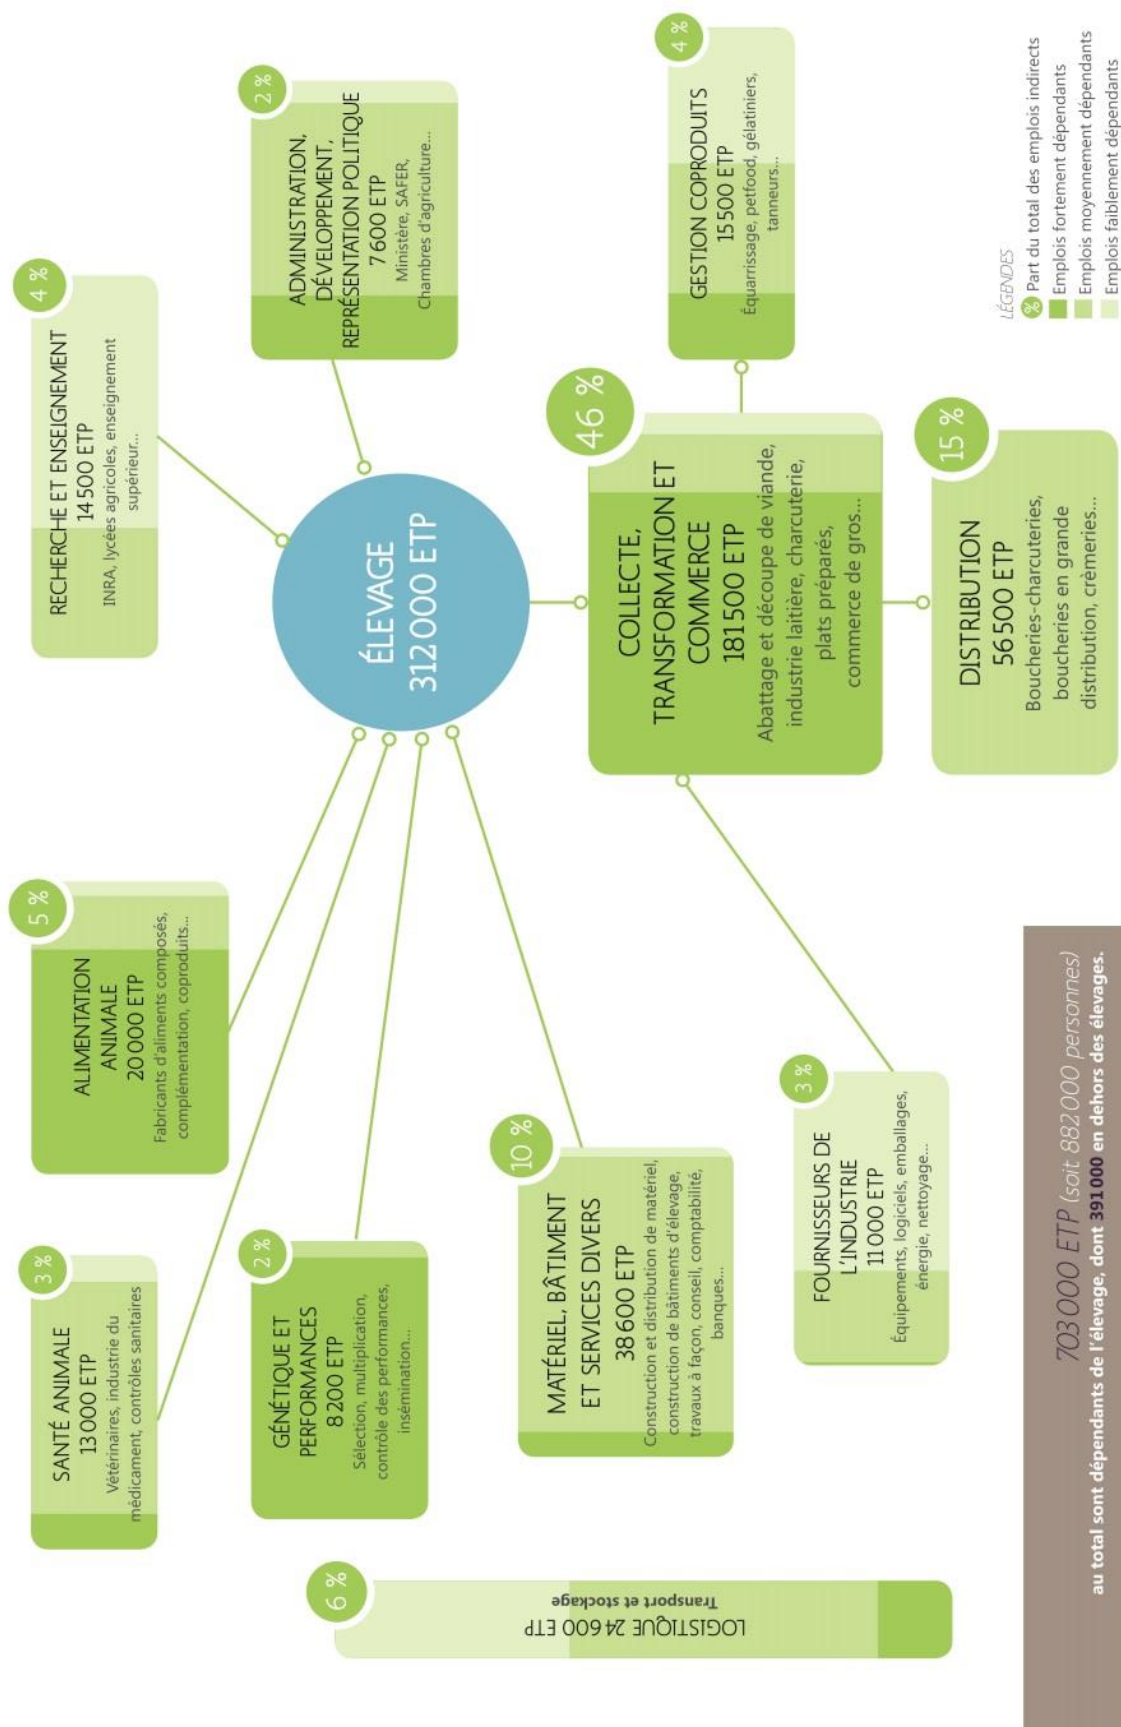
ÉLEVAGE
312 000 ETP

4 %
RECHERCHE ET ENSEIGNEMENT
14 500 ETP
INRA, lycées agricoles, enseignement supérieur...

2 %
ADMINISTRATION, DÉVELOPPEMENT, REPRÉSENTATION POLITIQUE
7 600 ETP
Ministère, SAFER, Chambres d'agriculture...

4 %
GESTION COPRODUITS
15 500 ETP
Équarrissage, petfood, gélatiniers, tanneurs...

46 %
COLLECTE, TRANSFORMATION ET COMMERCE
181 500 ETP
Abattage et découpe de viande, industrie laitière, charcuterie, plats préparés, commerce de gros...

15 %
DISTRIBUTION
56 500 ETP
Boucheries-charcuteries, boucheries en grande distribution, crèmeries...

LÉGENDES
% Part du total des emplois indirects
Emplois fortement dépendants
Emplois moyennement dépendants
Emplois faiblement dépendants

5 %
ALIMENTATION ANIMALE
20 000 ETP
Fabricants d'aliments composés, complémentation, coproduits...

3 %
SANTÉ ANIMALE
13 000 ETP
Vétérinaires, industrie du médicament, contrôles sanitaires

2 %
GÉNÉTIQUE ET PERFORMANCES
8 200 ETP
Sélection, multiplication, contrôle des performances, insémination...

10 %
MATÉRIEL, BÂTIMENT ET SERVICES DIVERS
38 600 ETP
Construction et distribution de matériel, construction de bâtiments d'élevage, travaux à façon, conseil, comptabilité, banques...

3 %
FOURNISSEURS DE L'INDUSTRIE
11 000 ETP
Équipements, logiciels, emballages, énergie, nettoyage...

6 %
LOGISTIQUE 24 600 ETP
Transport et stockage

703 000 ETP (soit 882 000 personnes)
au total sont dépendants de l'élevage, dont 391 000 en dehors des élevages.